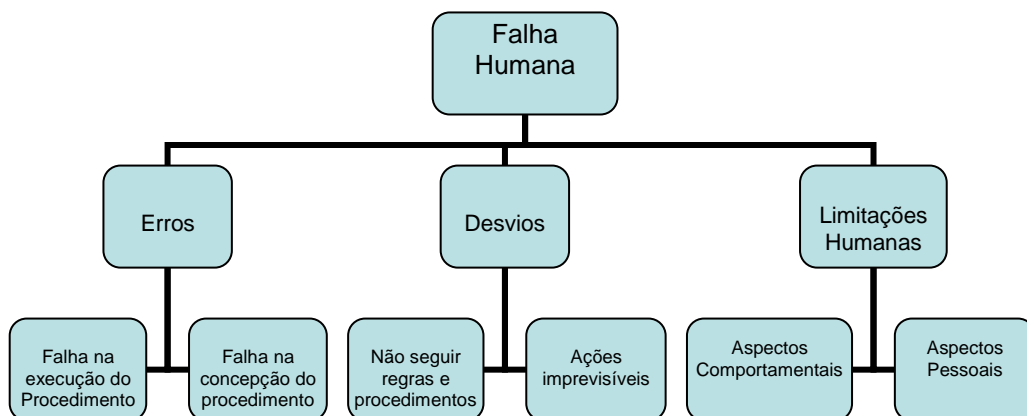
Falha Humana

Erros

Desvios

Limitações Humanas

Falha na execução do Procedimento

Falha na concepção do procedimento

Não seguir regras e procedimentos

Ações imprevisíveis

Aspectos Comportamentais

Aspectos Pessoais